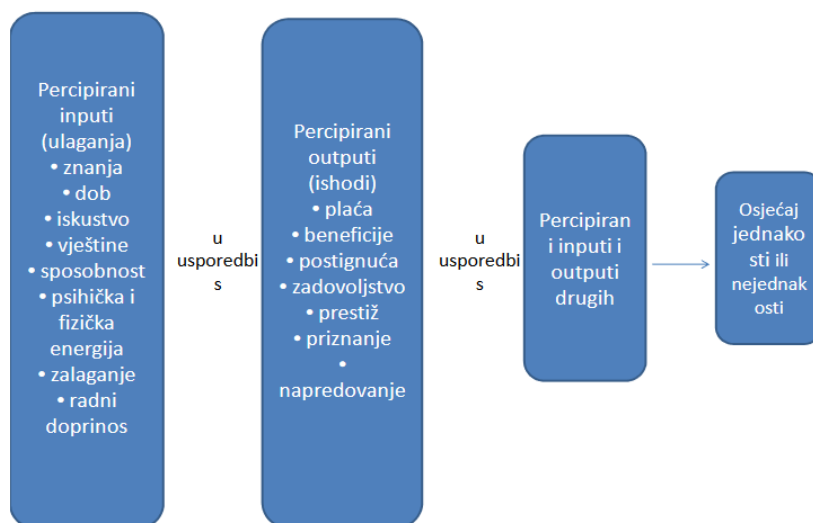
Percipirani inputi (ulaganja)
• znanja
• dob
• iskustvo
• vještine
• sposobnost
• psihička i fizička energija
• zalaganje
• radni doprinos

u usporedbis

Percipirani outputi (ishodi)
• plaća
• beneficije
• postignuća
• zadovoljstvo
• prestiž
• priznanje
• napredovanje

u usporedbis

Percipirani inputi i outputi drugih

Osjećaj jednakosti ili nejednakosti